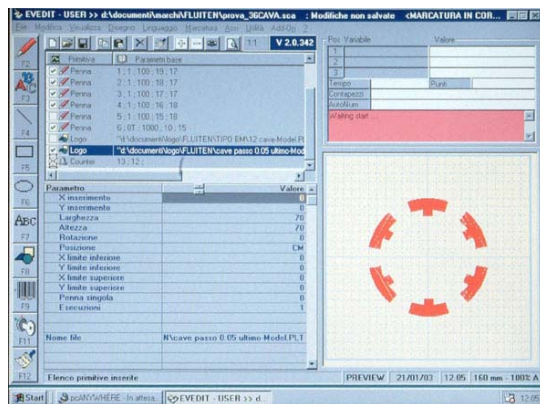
EVEDIT - USER >> d:\documenti\marchi\FLUITEN\prova_36CAVA.sca : Modifiche non salvate <MARCATURA IN COR...

File Modifica Visualizza Disegno Linguaggio Marcatura Apri Utilità Add-On ?

1:1 V 2.0.342

F2 F3 F4 F5 F6 F7 F8 F9 F11 F12

| | Primitiva | Parametri base |
|---|---|---|
| ✓ | Penna | 1 ; 1 ; 100 ; 19 ; 17 |
| ✓ | Penna | 2 ; 1 ; 100 ; 18 ; 17 |
| ✓ | Penna | 3 ; 1 ; 100 ; 17 ; 17 |
| ✓ | Penna | 4 ; 1 ; 100 ; 16 ; 18 |
| ✓ | Penna | 5 ; 1 ; 100 ; 15 ; 18 |
| ✓ | Penna | 6 ; 0T ; 1000 ; 10 ; 15 |
| | Logo | "d:\documenti\logo\FLUITEN\TIPO EM\12 cave-Model.Pl |
| ✓ | Logo | "d:\documenti\logo\FLUITEN\cave passo 0.05 ultimo-Mod |
| | Counter | 13 ; 12 ; |

| Pos. Variabile | Valore |
|---|---|
| 1 | |
| 2 | |
| 3 | |

Tempo
Punti
Contapezzi
AutoNum

Waiting start ...

| Parametro | Valore |
|---|---|
| X inserimento | 0 |
| Y inserimento | 0 |
| Larghezza | 70 |
| Altezza | 70 |
| Rotazione | 0 |
| Posizione | CM |
| X limite inferiore | 0 |
| Y limite inferiore | 0 |
| X limite superiore | 0 |
| Y limite superiore | 0 |
| Penna singola | 0 |
| Esecuzioni | 1 |
| Nome file | N\cave passo 0.05 ultimo Model.PLT |

Elenco primitive inserite | PREVIEW | 21/01/03 | 12:05 | 160 mm - 100% A

Start | pcANYWHERE - In attesa... | EVEDIT - USER >> d... | 12:05